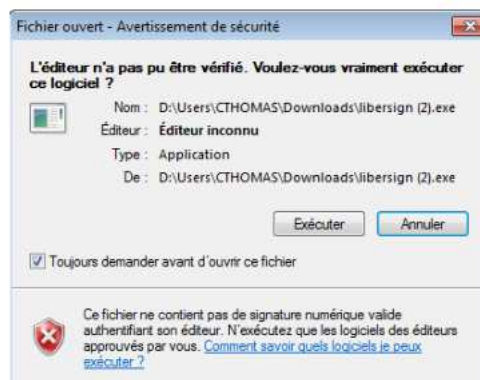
Fichier ouvert - Avertissement de sécurité

L'éditeur n'a pas pu être vérifié. Voulez-vous vraiment exécuter ce logiciel ?

Nom : D:\Users\CTHOMAS\Downloads\libersign (2).exe

Éditeur : Éditeur inconnu

Type : Application

De : D:\Users\CTHOMAS\Downloads\libersign (2).exe

Exécuter

Annuler

Toujours demander avant d'ouvrir ce fichier

Ce fichier ne contient pas de signature numérique valide authentifiant son éditeur. N'exécutez que les logiciels des éditeurs approuvés par vous. Comment savoir quels logiciels je peux exécuter ?